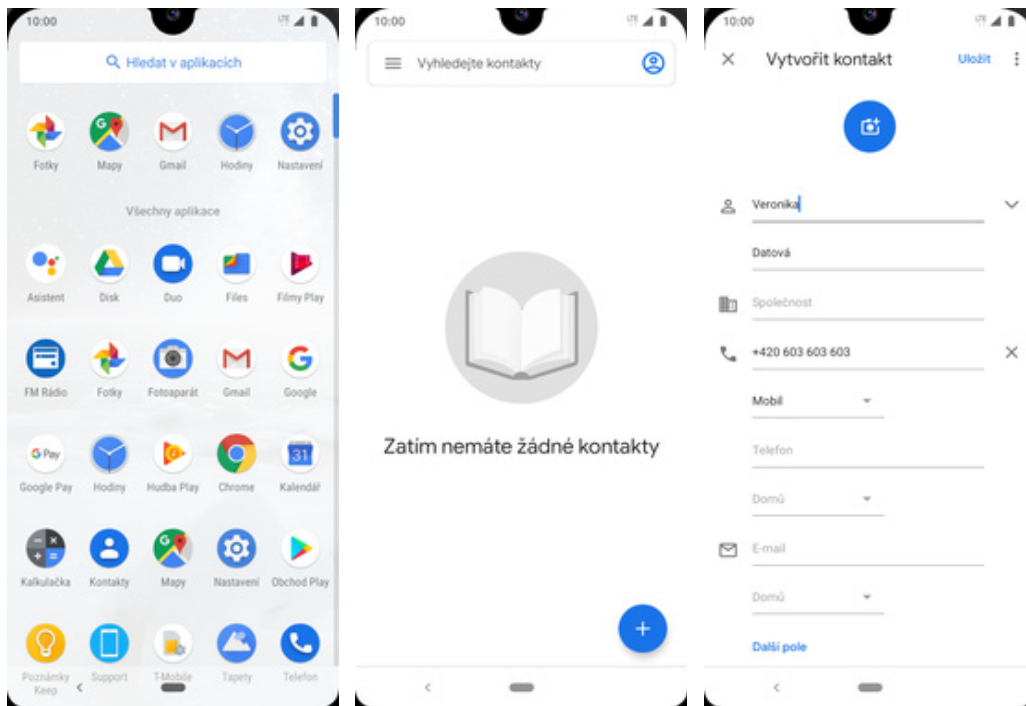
10:00

Hledat v aplikacích

Fotky
Mapy
Gmail
Hodiny
Nastavení

Všechny aplikace

Asistent
Disk
Duo
Files
Filmy Play

FM Rádio
Fotky
Fotoaparát
Gmail
Google

G Pay
Google Pay
Hodiny
Hudba Play
Chrome
31
Kalendář

Kalkulačka
Kontakty
Mapy
Nastavení
Obchod Play

Poznámky Keep
Support
T-Mobile
Tapety
Telefon

10:00

Vyhledejte kontakty

Zatím nemáte žádné kontakty

10:00

Vytvořit kontakt
Uložit

Veronika
Datová
Společnost
+420 603 603 603
Mobil
Telefon
Domů
E-mail
Domů
Další pole